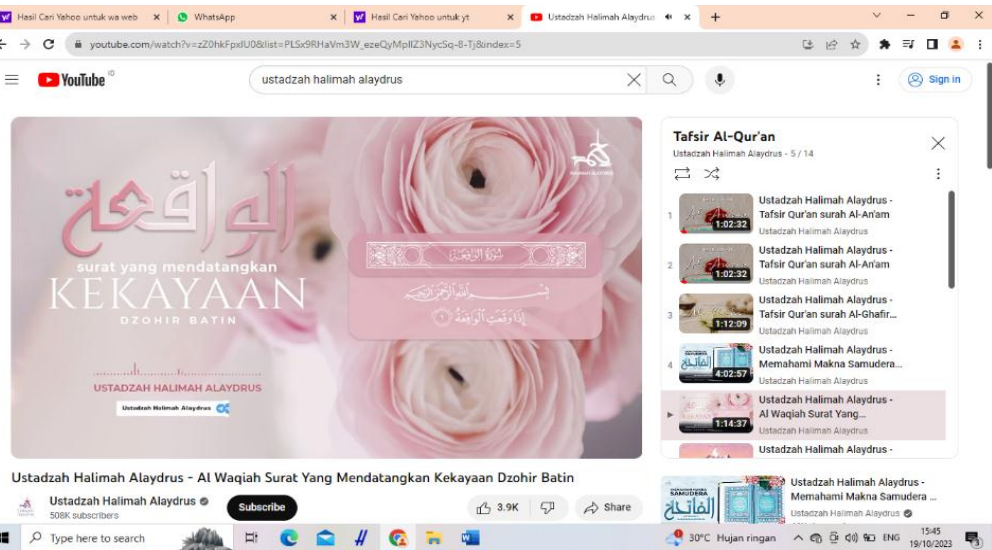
Hasil Cari Yahoo untuk wa web × WhatsApp × Hasil Cari Yahoo untuk yt × Ustadzah Halimah Alaydru ×

youtube.com/watch?v=zZ0hkFpxlU0&list=PLSx9RHaVm3W_ezeQyMpllZ3NycSq-8-Tj&index=5

YouTube

ustadzah halimah alaydrus

Sign in

الواقعة

surat yang mendatangkan

KEKAYAAN

DZOHIR BATIN

USTADZAH HALIMAH ALAYDRUS

Ustadzah Halimah Alaydrus

سورة الواقعة

بسم الله الرحمن الرحيم

إذا وقعت الواقعة

Tafsir Al-Qur'an

Ustadzah Halimah Alaydrus - 5 / 14

1 1:02:32 Ustadzah Halimah Alaydrus - Tafsir Qur'an surah Al-An'am
Ustadzah Halimah Alaydrus

2 1:02:32 Ustadzah Halimah Alaydrus - Tafsir Qur'an surah Al-An'am
Ustadzah Halimah Alaydrus

3 1:12:09 Ustadzah Halimah Alaydrus - Tafsir Qur'an surah Al-Ghafir...
Ustadzah Halimah Alaydrus

4 4:02:57 Ustadzah Halimah Alaydrus - Memahami Makna Samudera...
Ustadzah Halimah Alaydrus

▸ 1:14:37 Ustadzah Halimah Alaydrus - Al Waqiah Surat Yang...
Ustadzah Halimah Alaydrus

Ustadzah Halimah Alaydrus -

Ustadzah Halimah Alaydrus - Al Waqiah Surat Yang Mendatangkan Kekayaan Dzohir Batin

Ustadzah Halimah Alaydrus
508K subscribers

Subscribe

3.9K

Share

SAMUDERA الفاتحة

Ustadzah Halimah Alaydrus - Memahami Makna Samudera ...
Ustadzah Halimah Alaydrus

Type here to search

30°C Hujan ringan

ENG

15:45
19/10/2023